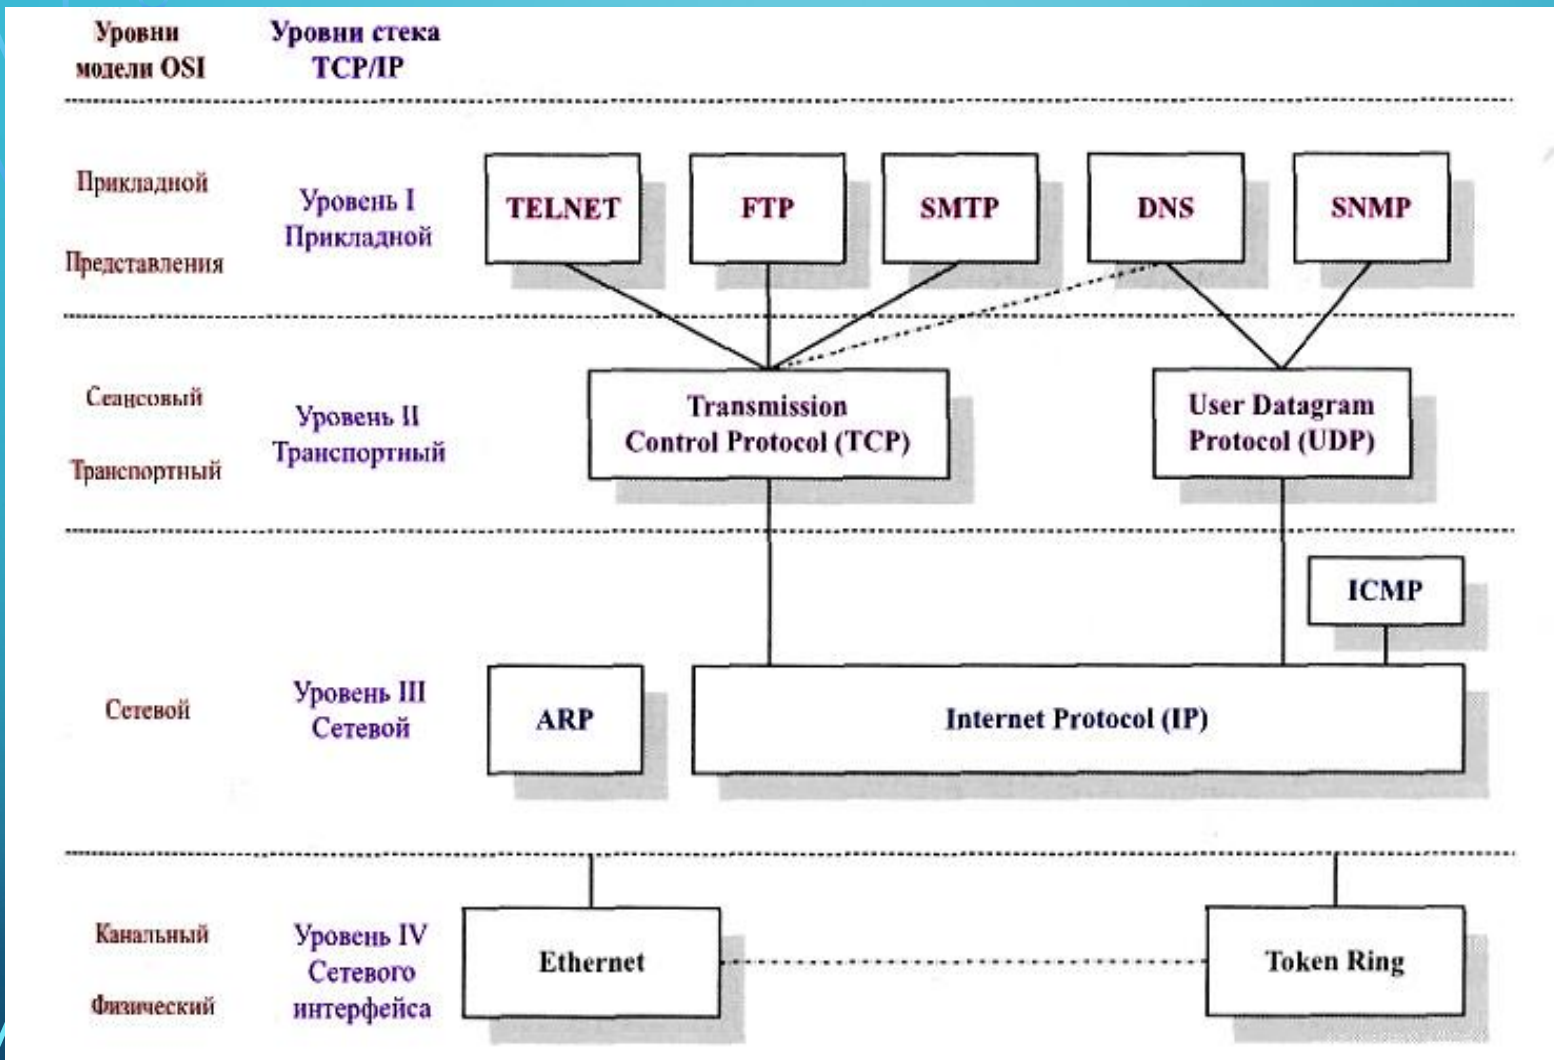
Уровни модели OSI

Уровни стека TCP/IP

Прикладной

Представления

Уровень I Прикладной

TELNET

FTP

SMTP

DNS

SNMP

Сеансовый

Транспортный

Уровень II Транспортный

Transmission Control Protocol (TCP)

User Datagram Protocol (UDP)

ICMP

Сетевой

Уровень III Сетевой

ARP

Internet Protocol (IP)

Канальный

Физический

Уровень IV Сетевого интерфейса

Ethernet

Token Ring